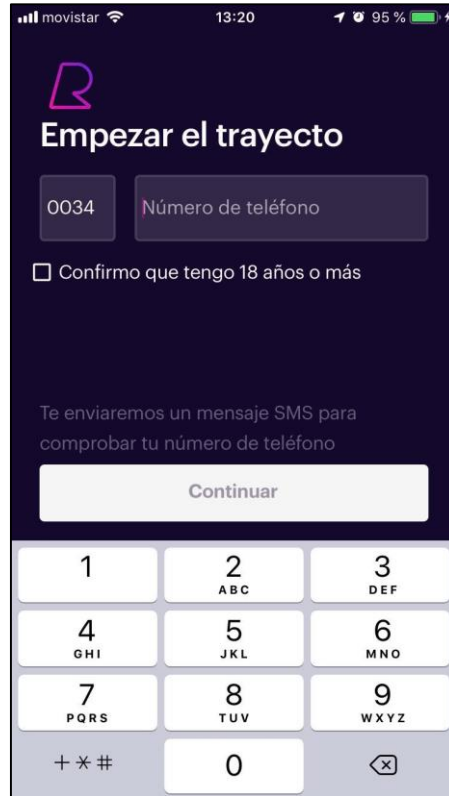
movistar 13:20 95 %

Empezar el trayecto

0034 Número de teléfono

☐ Confirmo que tengo 18 años o más

Te enviaremos un mensaje SMS para comprobar tu número de teléfono

Continuar

1
2 ABC
3 DEF
4 GHI
5 JKL
6 MNO
7 PQRS
8 TUV
9 WXYZ
+*#
0